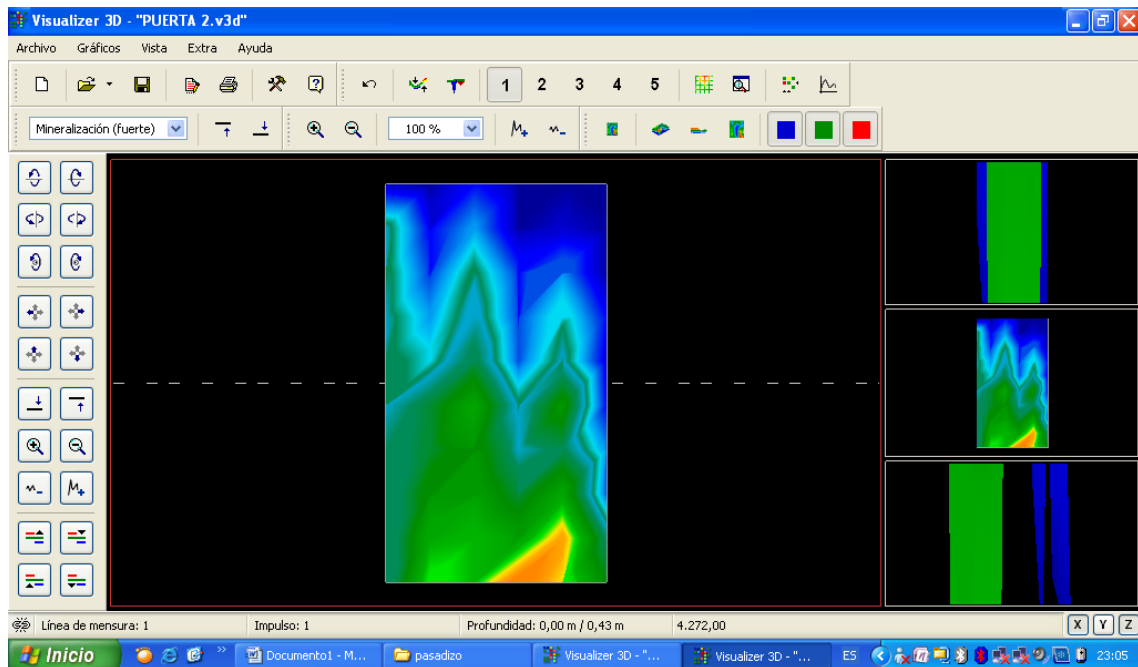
Visualizer 3D - "PUERTA 2.v3d"

Archivo Gráficos Vista Extra Ayuda

1 2 3 4 5

Mineralización (fuerte)

100 %

Línea de mensura: 1

Impulso: 1

Profundidad: 0,00 m / 0,43 m

4.272,00

X Y Z

Inicio

Documento1 - M...

pasadizo

Visualizer 3D - "...

Visualizer 3D - "...

ES

23:05